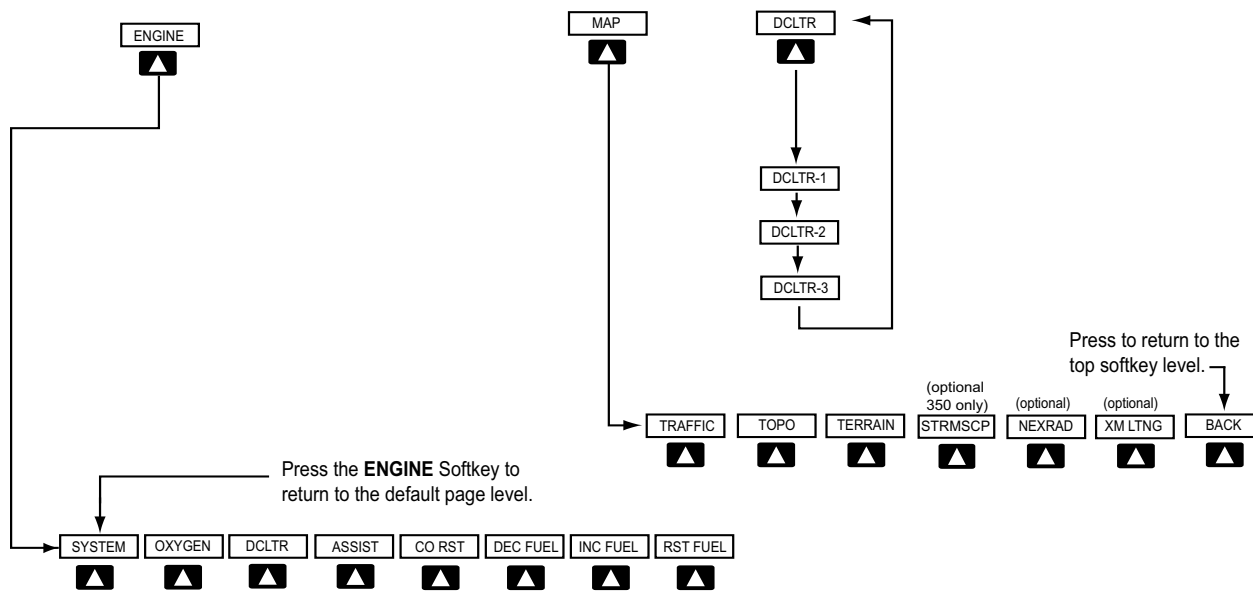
ENGINE

MAP

DCLTR

DCLTR-1

DCLTR-2

DCLTR-3

Press to return to the top softkey level.

(optional 350 only)

(optional)

(optional)

TRAFFIC TOPO TERRAIN STRMSCP NEXRAD XM LTNG BACK

Press the **ENGINE** Softkey to return to the default page level.

SYSTEM OXYGEN DCLTR ASSIST CO RST DEC FUEL INC FUEL RST FUEL